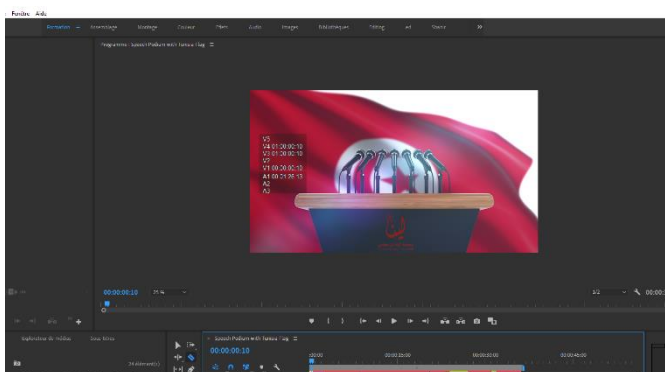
Fenêtre Aide

Formation Assemblage Montage Couleur Effets Audio Images Bibliothèques Titling ed Stoxis »

Programme : Speech Podium with Tunisia Flag ≡

V3
V4 01:00:00:10
V3 01:00:00:10
V2
V1 00:00:00:10
A1 00:01:29:13
A2
A3

00:00:00:10 25 %

1/2 00:00

Exploration de médias Sous-titres

24 élément(s)

Speech Podium with Tunisia Flag ≡
00:00:00:10

:00:00 00:00:16:00 00:00:32:00 00:00:48:00